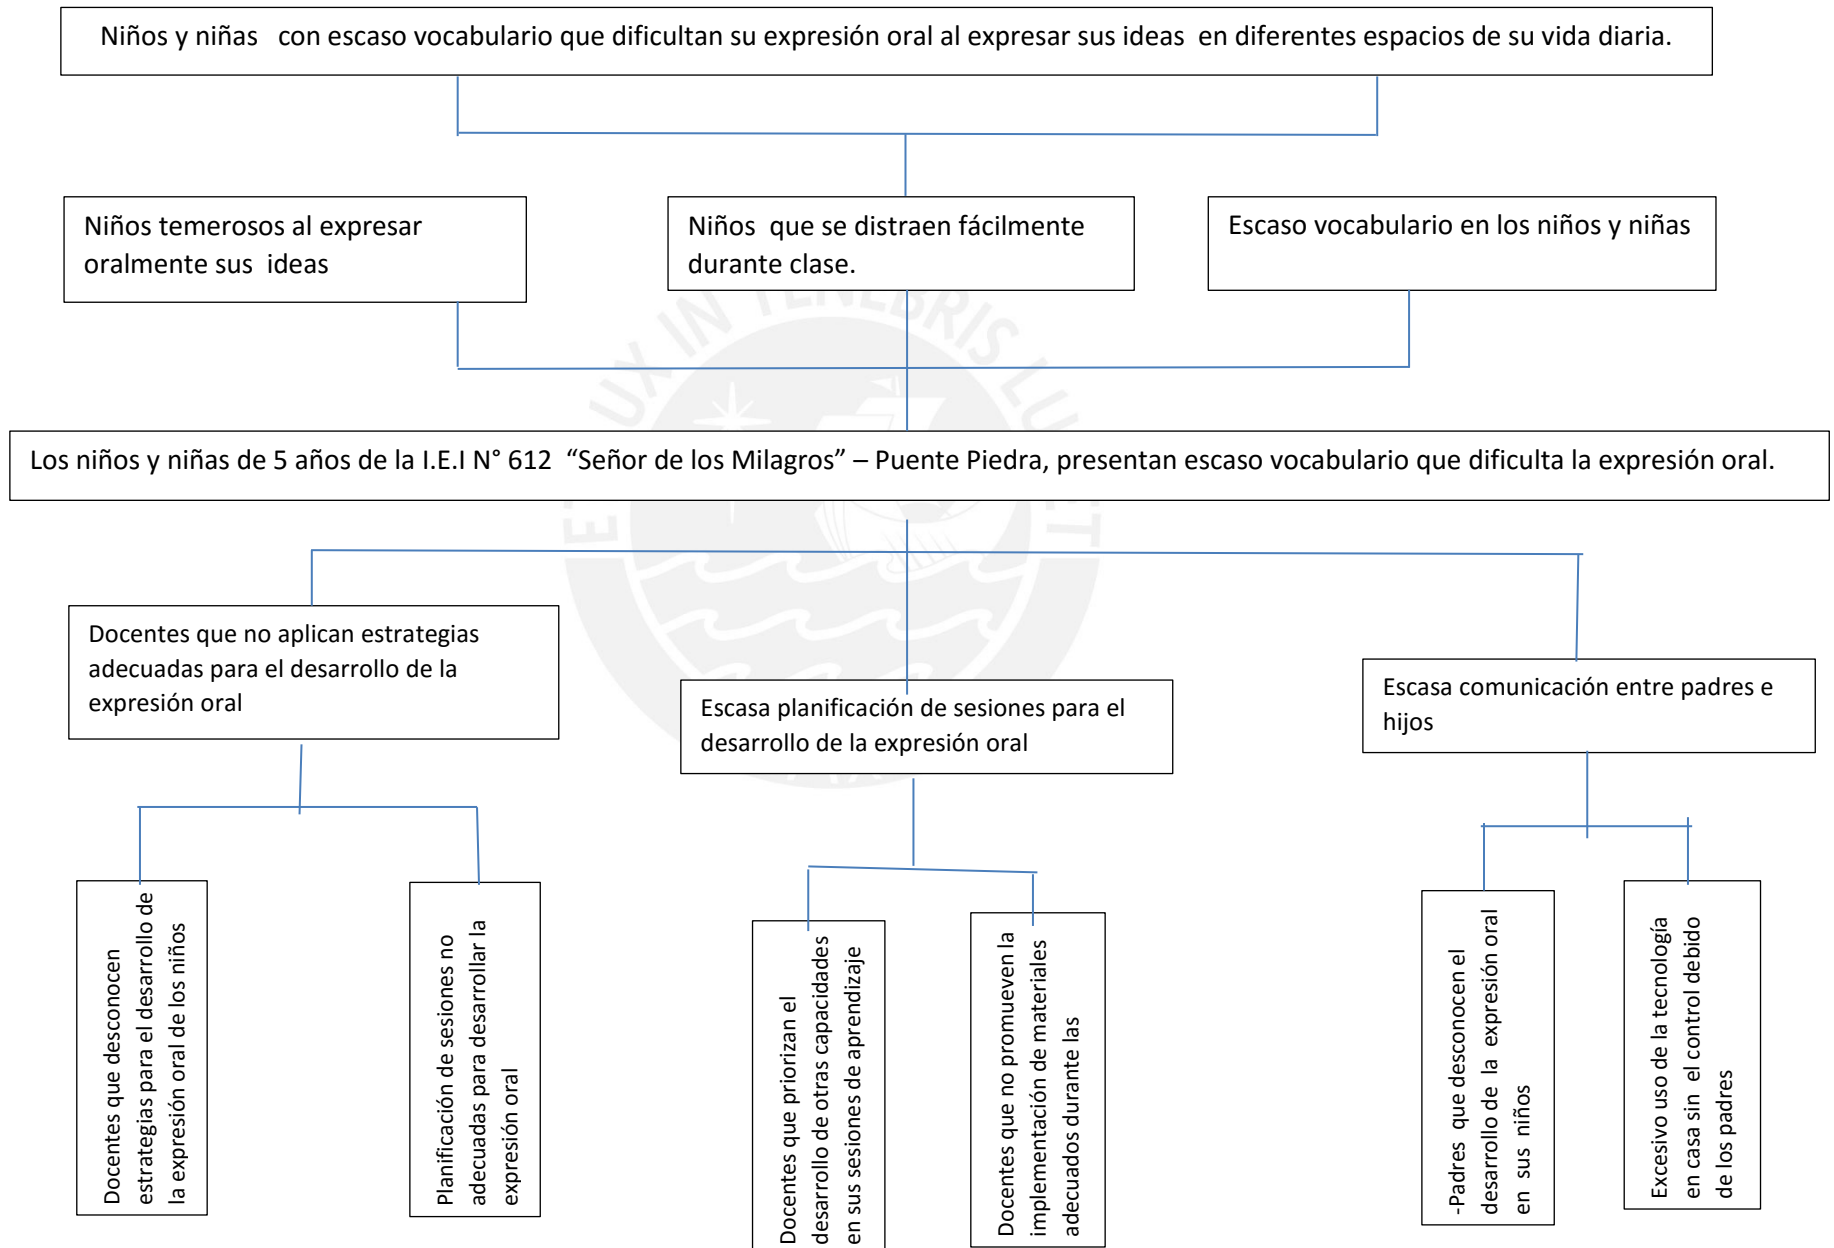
Niños y niñas con escaso vocabulario que dificultan su expresión oral al expresar sus ideas en diferentes espacios de su vida diaria.

Niños temerosos al expresar oralmente sus ideas

Niños que se distraen fácilmente durante clase.

Escaso vocabulario en los niños y niñas

Los niños y niñas de 5 años de la I.E.I N° 612 "Señor de los Milagros" – Puente Piedra, presentan escaso vocabulario que dificulta la expresión oral.

Docentes que no aplican estrategias adecuadas para el desarrollo de la expresión oral

Escasa planificación de sesiones para el desarrollo de la expresión oral

Escasa comunicación entre padres e hijos

Docentes que desconocen estrategias para el desarrollo de la expresión oral de los niños

Planificación de sesiones no adecuadas para desarrollar la expresión oral

Docentes que priorizan el desarrollo de otras capacidades en sus sesiones de aprendizaje

Docentes que no promueven la implementación de materiales adecuados durante las

-Padres que desconocen el desarrollo de la expresión oral en sus niños

Excesivo uso de la tecnología en casa sin el control debido de los padres